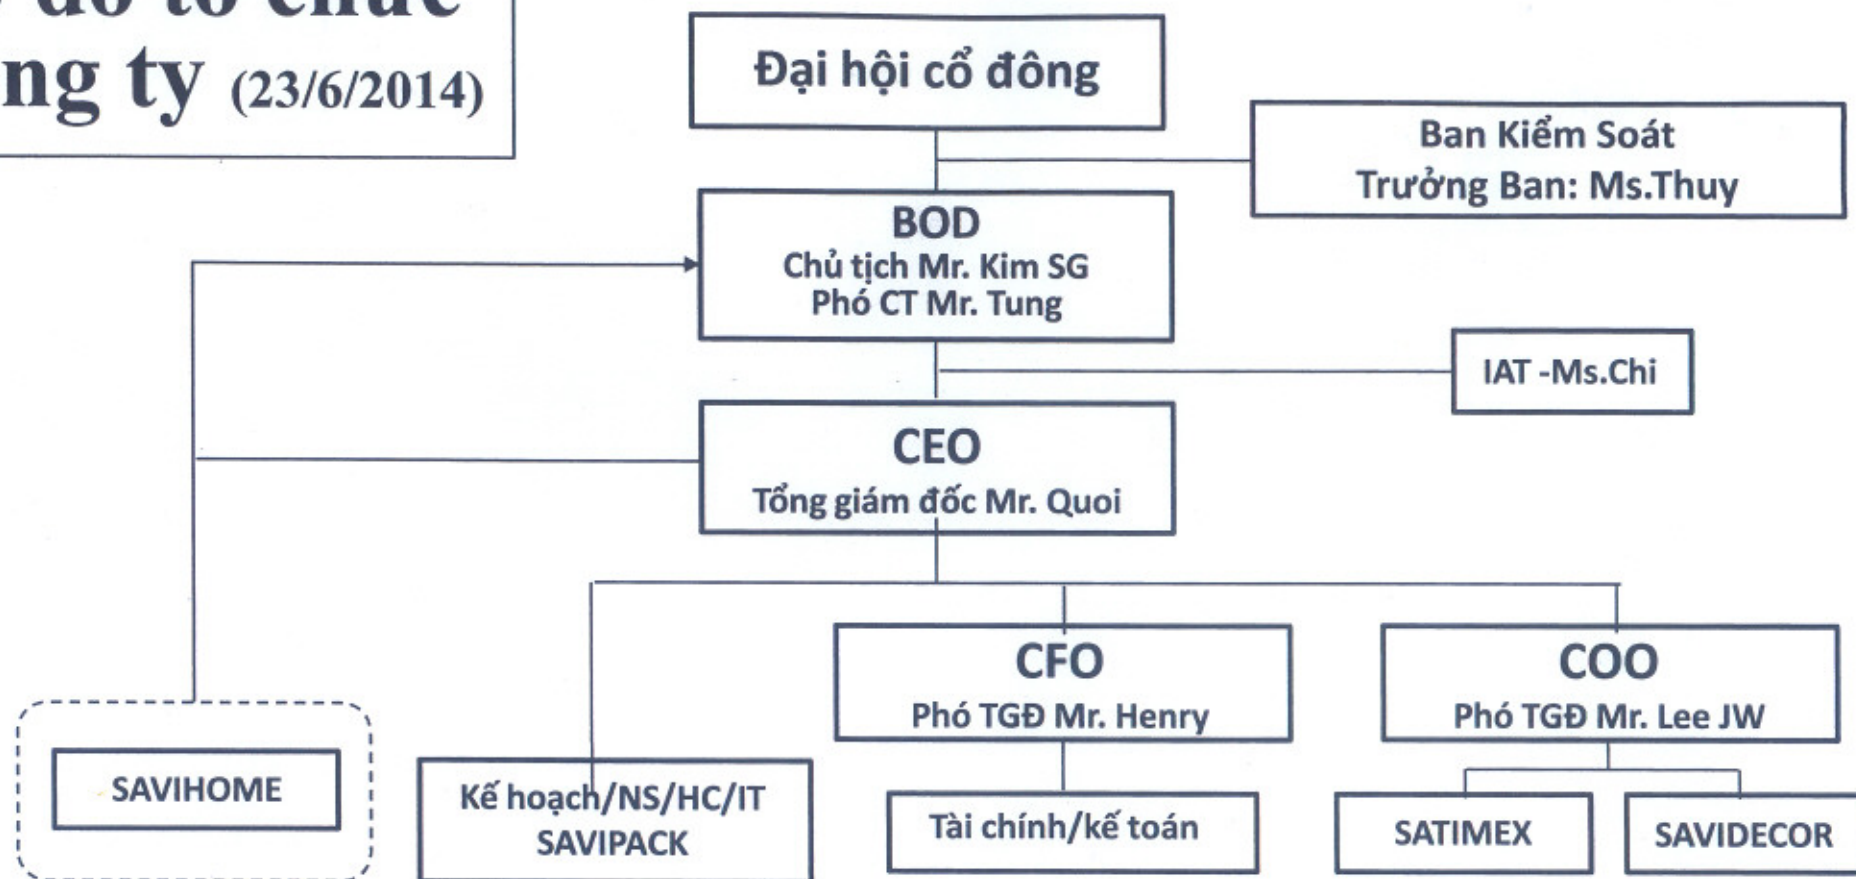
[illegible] đồ tổ chức
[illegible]ng ty (23/6/2014)

Đại hội cổ đông

Ban Kiểm Soát
Trưởng Ban: Ms.Thuy

BOD
Chủ tịch Mr. Kim SG
Phó CT Mr. Tung

IAT -Ms.Chi

CEO
Tổng giám đốc Mr. Quoi

CFO
Phó TGĐ Mr. Henry

COO
Phó TGĐ Mr. Lee JW

SAVIHOME

Kế hoạch/NS/HC/IT
SAVIPACK

Tài chính/kế toán

SATIMEX

SAVIDECOR